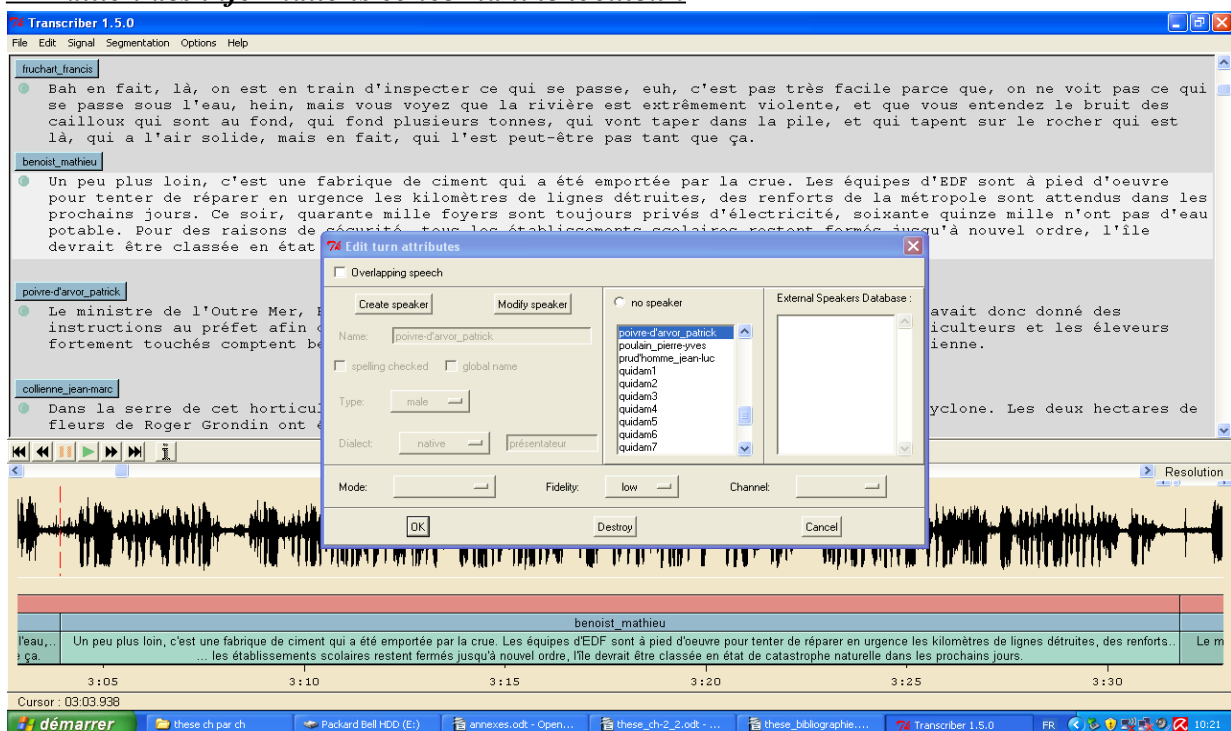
Transcriber 1.5.0

File Edit Signal Segmentation Options Help

fruchart_francis

Bah en fait, là, on est en train d'inspecter ce qui se passe, euh, c'est pas très facile parce que, on ne voit pas ce qui se passe sous l'eau, hein, mais vous voyez que la rivière est extrêmement violente, et que vous entendez le bruit des cailloux qui sont au fond, qui fond plusieurs tonnes, qui vont taper dans la pile, et qui tapent sur le rocher qui est là, qui a l'air solide, mais en fait, qui l'est peut-être pas tant que ça.

benoist_mathieu

Un peu plus loin, c'est une fabrique de ciment qui a été emportée par la crue. Les équipes d'EDF sont à pied d'oeuvre pour tenter de réparer en urgence les kilomètres de lignes détruites, des renforts de la métropole sont attendus dans les prochains jours. Ce soir, quarante mille foyers sont toujours privés d'électricité, soixante quinze mille n'ont pas d'eau potable. Pour des raisons de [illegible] jusqu'à nouvel ordre, l'île devrait être classée en état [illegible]

poivre-d'arvor_patrick

Le ministre de l'Outre Mer, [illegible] avait donc donné des instructions au préfet afin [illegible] iculteurs et les éleveurs fortement touchés comptent be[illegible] ienne.

collienne_jean-marc

Dans la serre de cet horticu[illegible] yclone. Les deux hectares de fleurs de Roger Grondin ont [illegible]

Edit turn attributes

Overlapping speech

Create speaker

Modify speaker

no speaker

External Speakers Database :

Name: poivre-d'arvor_patrick

poivre-d'arvor_patrick
poulain_pierre-yves
prud'homme_jean-luc
quidam1
quidam2
quidam3
quidam4
quidam5
quidam6
quidam7

spelling checked

global name

Type: male

Dialect: native

présentateur

Mode:

Fidelity: low

Channel:

OK

Destroy

Cancel

Resolution

benoist_mathieu

l'eau,... ç ça.

Un peu plus loin, c'est une fabrique de ciment qui a été emportée par la crue. Les équipes d'EDF sont à pied d'oeuvre pour tenter de réparer en urgence les kilomètres de lignes détruites, des renforts... ... les établissements scolaires restent fermés jusqu'à nouvel ordre, l'île devrait être classée en état de catastrophe naturelle dans les prochains jours.

Le m

3:05 3:10 3:15 3:20 3:25 3:30

Cursor : 03:03.938

démarrer

these ch par ch

Packard Bell HDD (E:)

annexes.odt - Open...

these_ch-2_2.odt - ...

these_bibliographie....

Transcriber 1.5.0

FR 10:21